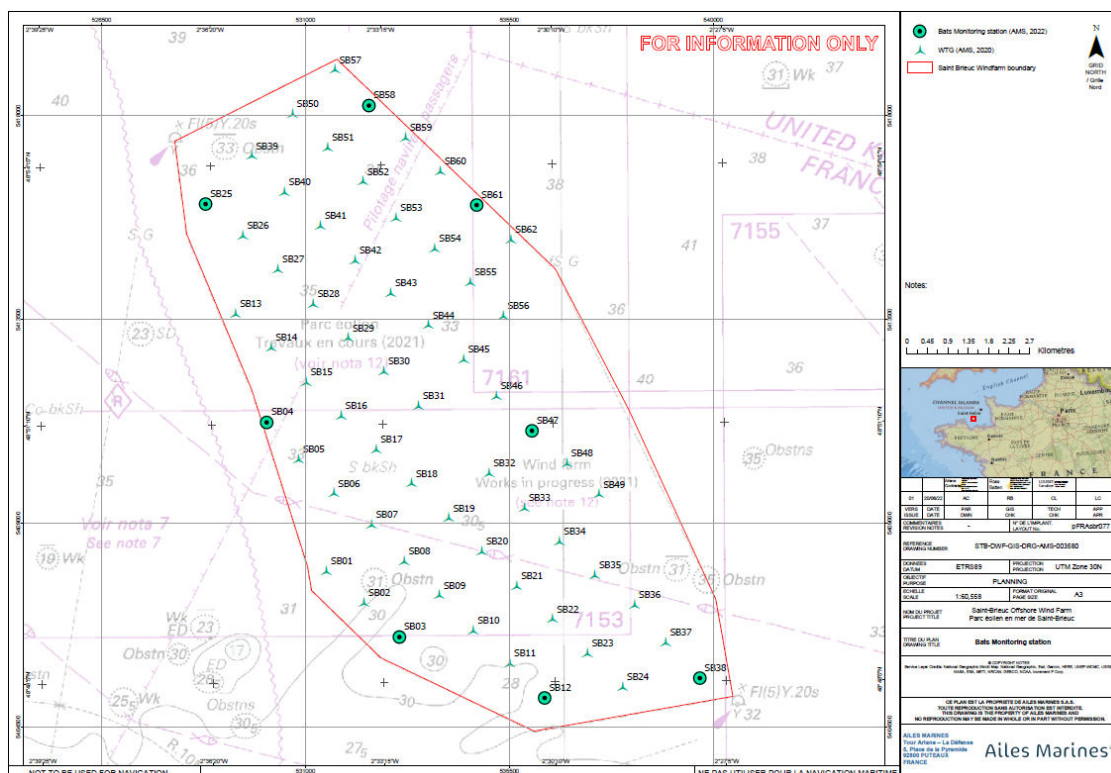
FOR INFORMATION ONLY

526500 531000 535500 540000

2°38'28"W 2°36'20"W 2°33'15"W 2°30'10"W 2°27'5"W

Bats Monitoring station (AMS, 2022)
WTG (AMS, 2020)
Saint Brieuc Windfarm boundary

GRID NORTH / Grille Nord

SB57 SB58 SB50 SB59 SB51 SB39 SB60 SB52 SB40 SB61 SB25 SB53 SB41 SB62 SB26 SB54 SB42 SB27 SB55 SB43 SB28 SB56 SB13 SB44 SB29 SB14 SB45 SB30 SB15 SB46 SB31 SB16 SB04 SB47 SB17 SB48 SB05 SB32 SB18 SB49 SB06 SB33 SB19 SB07 SB34 SB20 SB08 SB35 SB01 SB21 SB09 SB36 SB02 SB22 SB03 SB10 SB37 SB23 SB11 SB38 SB24 SB12

39 40 37 38 36 35 41 31 Wk 7155 7161 7153 33 23 SD 30 28 31 Obstn 36 Obstn 19 Wk 25 Wk 17 ED 23 Obstn Obstns Fl(5)Y.20s Y 32 S bkSh Co bkSh S G UNITED K FRANC Pilotage navire passagers R

Parc eolien
Travaux en cours (2021)
(voir nota 12)

Wind farm
Works in progress (2021)
(see note 12)

Voir nota 7
See note 7

Notes:

0 0.45 0.9 1.35 1.8 2.25 2.7 Kilometres

| 01 | 20/06/22 | AC | RB | CL | LC |
|---|---|---|---|---|---|
| VERS ISSUE | DATE DATE | PAR DWN | GIS CHK | TECH CHK | APP APR |

COMMENTAIRES REVISION NOTES - N° DE L'IMPLANT LAYOUT No. pFRAsbr077
REFERENCE DRAWING NUMBER STB-OWF-GIS-DRG-AMS-003580
DONNEES DATUM ETRS89 PROJECTION PROJECTION UTM Zone 30N
OBJECTIF PURPOSE PLANNING
ECHELLE SCALE 1:50,558 FORMAT ORIGINAL PAGE SIZE A3
NOM DU PROJET PROJECT TITLE Saint-Brieuc Offshore Wind Farm Parc éolien en mer de Saint-Brieuc
TITRE DU PLAN DRAWING TITLE Bats Monitoring station

© COPYRIGHT NOTES
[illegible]

CE PLAN EST LA PROPRIETE DE AILES MARINES S.A.S. TOUTE REPRODUCTION SANS AUTORISATION EST INTERDITE. THIS DRAWING IS THE PROPERTY OF AILES MARINES S.A.S. NO REPRODUCTION MAY BE MADE IN WHOLE OR IN PART WITHOUT PERMISSION.

AILES MARINES
Tour Ariane - La Défense
5, Place de la Pyramide
92800 PUTEAUX
FRANCE

Ailes Marines

NOT TO BE USED FOR NAVIGATION
NE PAS UTILISER POUR LA NAVIGATION MARITIME